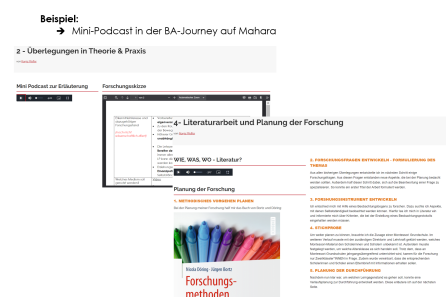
Beispiel:
➔ Mini-Podcast in der BA-Journey auf Mahara

2 - Überlegungen in Theorie & Praxis

Mini Podcast zur Erläuterung

Forschungsskizze

4 - Literaturarbeit und Planung der Forschung

WIE, WAS, WO - Literatur?

Planung der Forschung

1. METHODISCHES VORGEHEN PLANEN:

2. FORSCHUNGSDESIGN ENTWICKELN - FORMULIERUNG DES THEMAS

3. FORSCHUNGSINSTRUMENT ENTWICKELN

4. STICHPROBE

5. PLANUNG DER DURCHFÜHRUNG

Nicola Döring · Jürgen Bortz

Forschungsmethoden

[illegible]